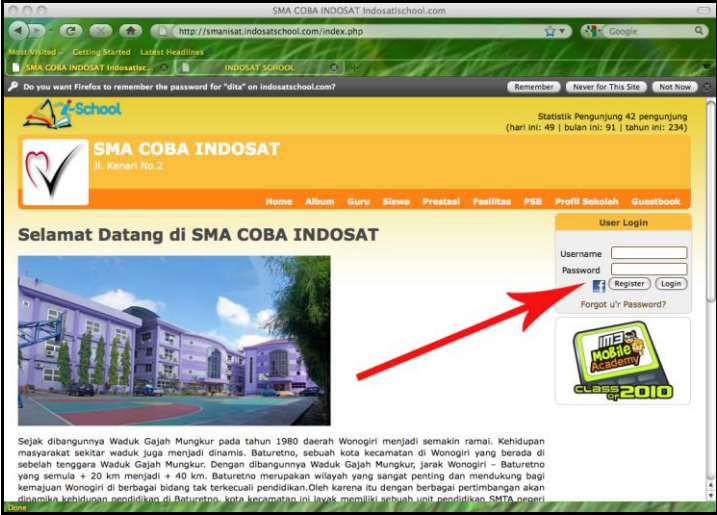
SMA COBA INDOSAT Indosatschool.com

http://smanisat.indosatschool.com/index.php

Google

Most Visited Getting Started Latest Headlines

SMA COBA INDOSAT Indosatsc... INDOSAT SCHOOL

Do you want Firefox to remember the password for "dita" on indosatschool.com?

Remember Never for This Site Not Now

i-School

Statistik Pengunjung 42 pengunjung
(hari ini: 49 | bulan ini: 91 | tahun ini: 234)

SMA COBA INDOSAT
Jl. Kenari No.2

Home Album Guru Siswa Prestasi Fasilitas PSB Profil Sekolah Guestbook

Selamat Datang di SMA COBA INDOSAT

User Login

Username
Password

Register Login

Forgot u'r Password?

IM3 Mobile Academy CLASS OF 2010

Sejak dibangunnya Waduk Gajah Mungkur pada tahun 1980 daerah Wonogiri menjadi semakin ramai. Kehidupan masyarakat sekitar waduk juga menjadi dinamis. Baturetno, sebuah kota kecamatan di Wonogiri yang berada di sebelah tenggara Waduk Gajah Mungkur. Dengan dibangunnya Waduk Gajah Mungkur, jarak Wonogiri – Baturetno yang semula + 20 km menjadi + 40 km. Baturetno merupakan wilayah yang sangat penting dan mendukung bagi kemajuan Wonogiri di berbagai bidang tak terkecuali pendidikan.Oleh karena itu dengan berbagai pertimbangan akan dinamika kehidupan pendidikan di Baturetno, kota kecamatan ini layak memiliki sebuah unit pendidikan SMTA negeri

Done